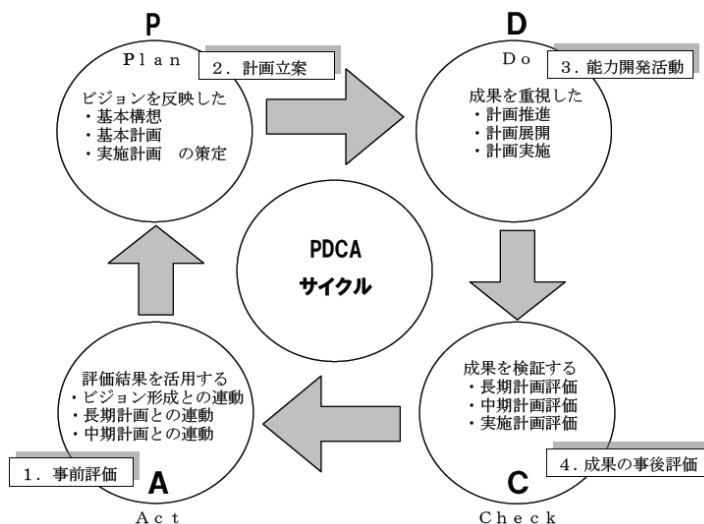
P

Plan

2．計画立案

ビジョンを反映した
・基本構想
・基本計画
・実施計画　の策定

D

Do

3．能力開発活動

成果を重視した
・計画推進
・計画展開
・計画実施

PDCA
サイクル

評価結果を活用する
・ビジョン形成との連動
・長期計画との連動
・中期計画との連動

1．事前評価

A

Act

成果を検証する
・長期計画評価
・中期計画評価
・実施計画評価

4．成果の事後評価

C

Check